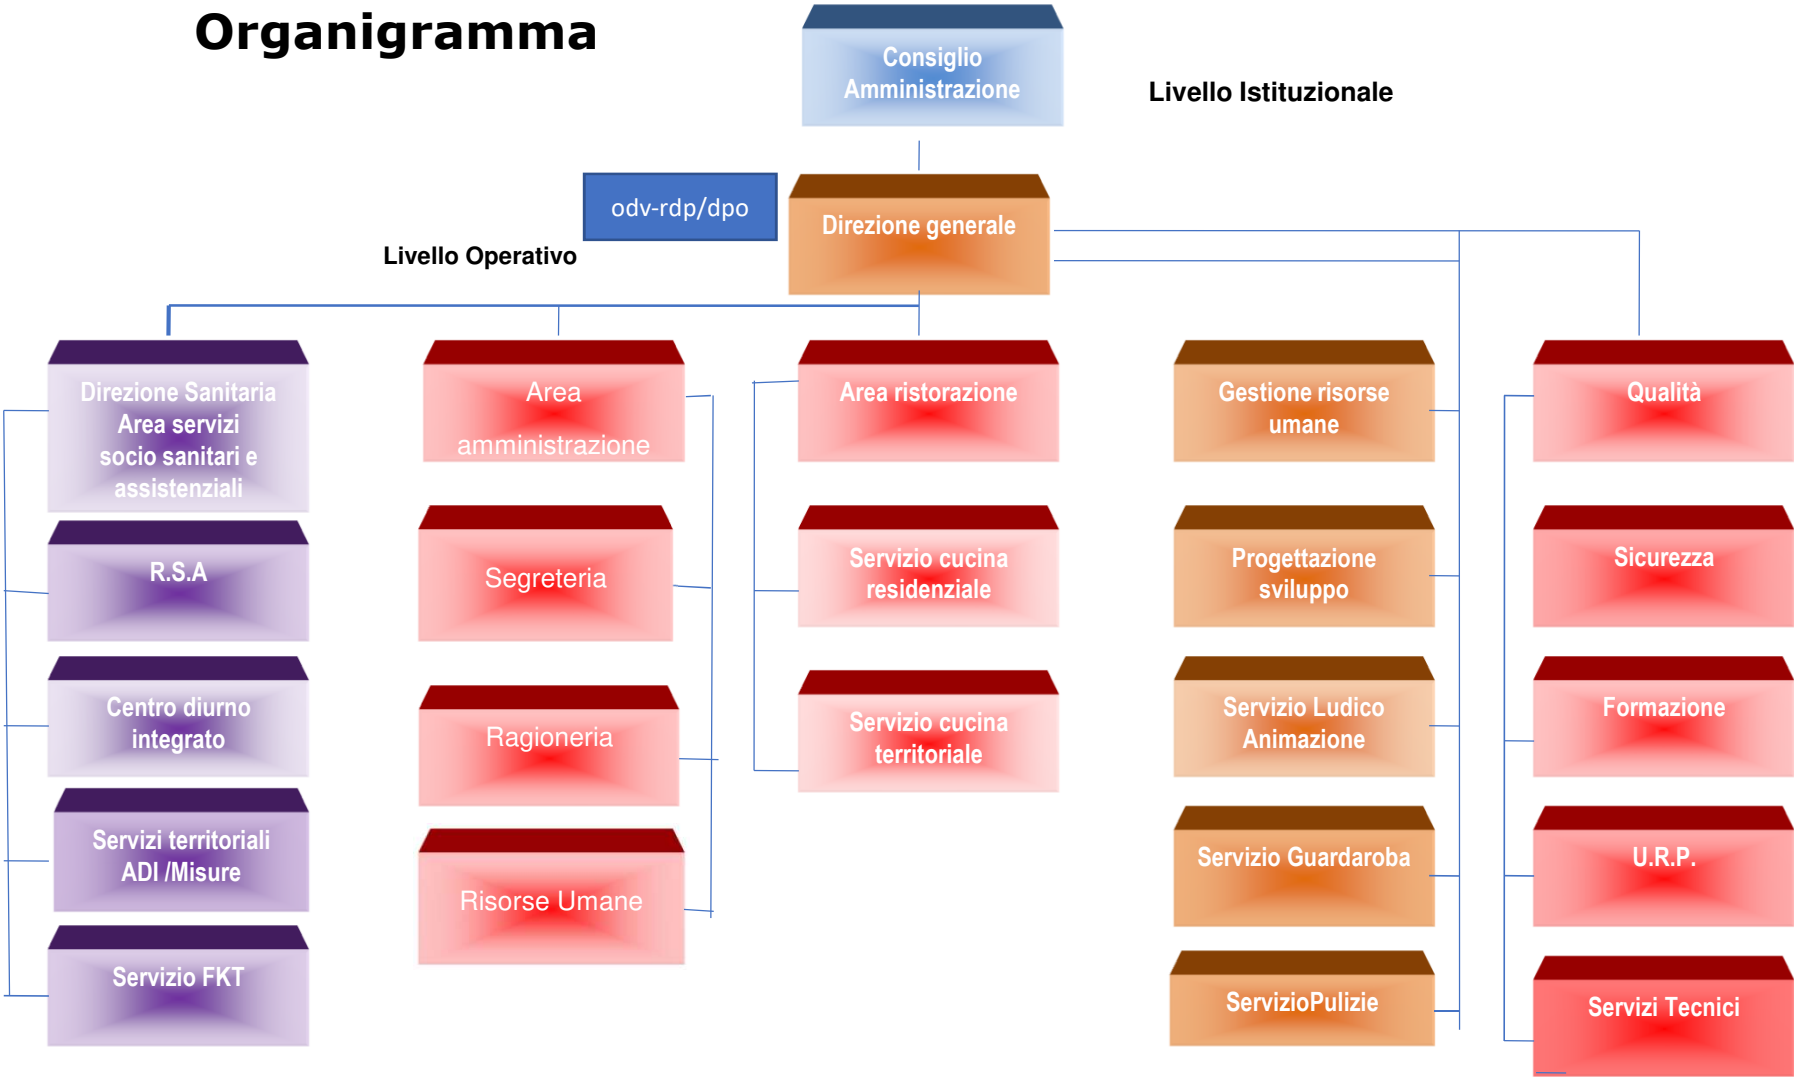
Organigramma

Consiglio Amministrazione

Livello Istituzionale

odv-rdp/dpo

Direzione generale

Livello Operativo

Direzione Sanitaria Area servizi socio sanitari e assistenziali

R.S.A

Centro diurno integrato

Servizi territoriali ADI /Misure

Servizio FKT

Area amministrazione

Segreteria

Ragioneria

Risorse Umane

Area ristorazione

Servizio cucina residenziale

Servizio cucina territoriale

Gestione risorse umane

Progettazione sviluppo

Servizio Ludico Animazione

Servizio Guardaroba

ServizioPulizie

Qualità

Sicurezza

Formazione

U.R.P.

Servizi Tecnici